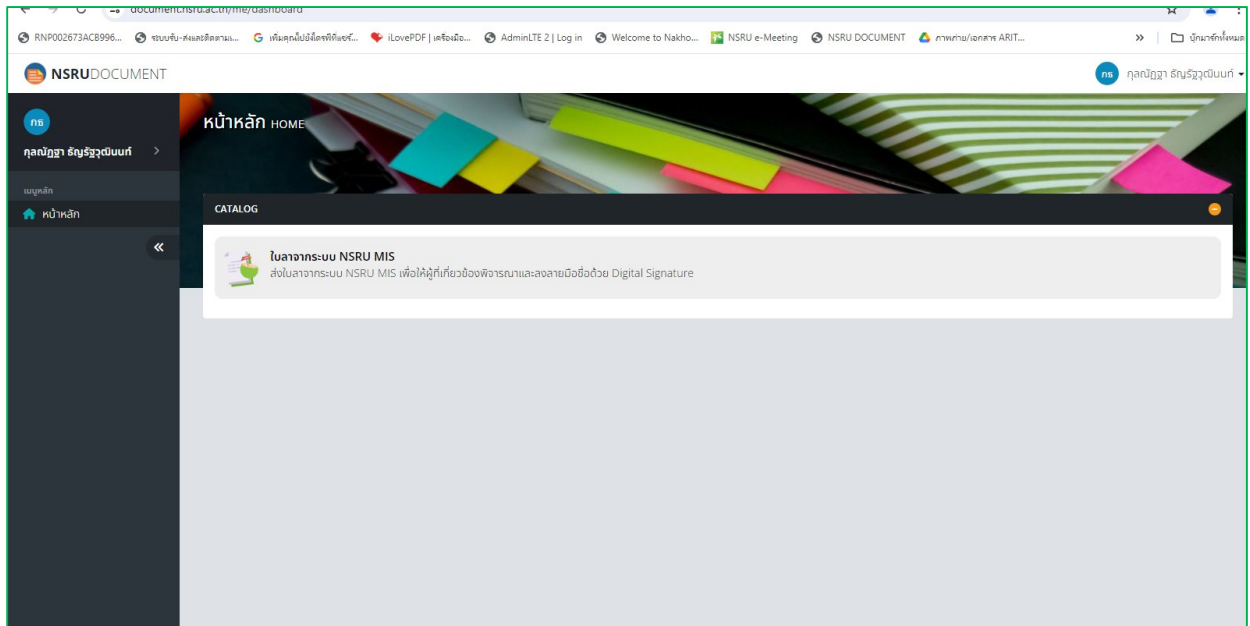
document.nsru.ac.th/me/dashboard

RNP002673ACB996... ระบบรับ-ส่งและติดตามเ... G เพิ่มคุณไปยังไดรฟ์ที่แชร์... iLovePDF | เครื่องมือ... AdminLTE 2 | Log in Welcome to Nakho... NSRU e-Meeting NSRU DOCUMENT ภาพถ่าย/เอกสาร ARIT... » บุ๊กมาร์กทั้งหมด

NSRUDOCUMENT

กธ กุลณัฎฐา ธัญรัฐวุฒิบนท์

กธ

กุลณัฎฐา ธัญรัฐวุฒิบนท์ >

เมนูหลัก

หน้าหลัก

«

หน้าหลัก HOME

CATALOG

ใบลาจากระบบ NSRU MIS

ส่งใบลาจากระบบ NSRU MIS เพื่อให้ผู้ที่เกี่ยวข้องพิจารณาและลงลายมือชื่อด้วย Digital Signature